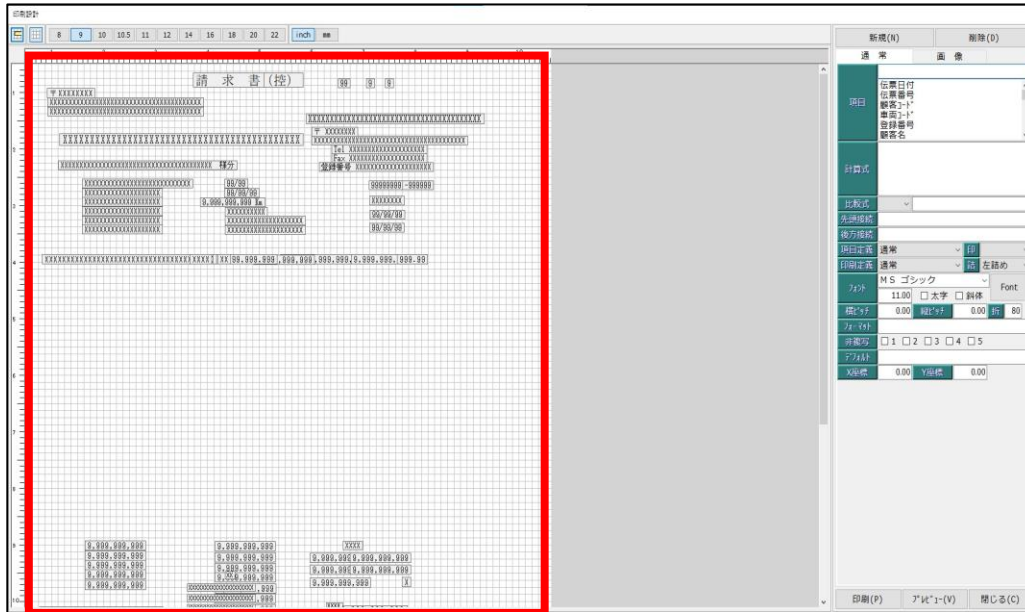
印刷設計

8 9 10 10.5 11 12 14 16 18 20 22 inch mm

請 求 書 (控)

99 9 9

〒 XXXXXXXX
XXXXXXXXXXXXXXXXXXXXXXXXXXXXXXXXXXXXXXXX
XXXXXXXXXXXXXXXXXXXXXXXXXXXXXXXXXXXXXXXX

XXXXXXXXXXXXXXXXXXXXXXXXXXXXXXXXXXXXXXXXXXXXX

XXXXXXXXXXXXXXXXXXXXXXXXXXXXXXXXXXXXXXXXXXXXX
〒 XXXXXXXX
XXXXXXXXXXXXXXXXXXXXXXXXXXXXXXXXXXXXXXXX
Tel XXXXXXXXXXXXXXXXXXXX
Fax XXXXXXXXXXXXXXXXXXXX

XXXXXXXXXXXXXXXXXXXXXXXXXXXXXXXXXXXXXXXX 様分

登録番号 XXXXXXXXXXXXXXXXXXXX

XXXXXXXXXXXXXXXXXXXXXXXXXXXXXX
XXXXXXXXXXXXXXXXXXXX
XXXXXXXXXXXXXXXXXXXX
XXXXXXXXXXXXXXXXXXXX
XXXXXXXXXXXXXXXXXXXX
XXXXXXXXXXXXXXXXXXXX

99/99
99/99/99
9,999,999,999 Km
XXXXXXXXXX
XXXXXXXXXXXXXXXXXXXX
XXXXXXXXXXXXXXXXXXXX

99999999 -999999
XXXXXXXX
99/99/99
99/99/99

XXXXXXXXXXXXXXXXXXXXXXXXXXXXXXXXXXXXXXXX XXXX XX 99,999,999 9,999,999,999,999 9,999,999,999,99

9,999,999,999
9,999,999,999
9,999,999,999
9,999,999,999
9,999,999,999

9,999,999,999
9,999,999,999
9,999,999,999
9,999,999,999
XXXXXXXXXXXXXXXXXXXX 999
XXXXXXXXXXXXXXXXXXXX 999

XXXX
9,999,999,999 9,999,999,999
9,999,999,999 9,999,999,999
9,999,999,999
X

新規(N) 削除(D)
通 常 画 像
項目
伝票日付
伝票番号
顧客ｺｰﾄﾞ
車両ｺｰﾄﾞ
登録番号
顧客名
計算式
比較式
先頭接続
後方接続
項目定義 通常 印
印刷定義 通常 詰 左詰め
ﾌｫﾝﾄ ＭＳ ゴシック Font
11.00 □ 太字 □ 斜体
横ﾋﾟｯﾁ 0.00 縦ﾋﾟｯﾁ 0.00 折 80
ﾌｫｰﾏｯﾄ
非複写 □1 □2 □3 □4 □5
ﾃﾞﾌｫﾙﾄ
X座標 0.00 Y座標 0.00

印刷(P) ﾌﾟﾚﾋﾞｭｰ(V) 閉じる(C)